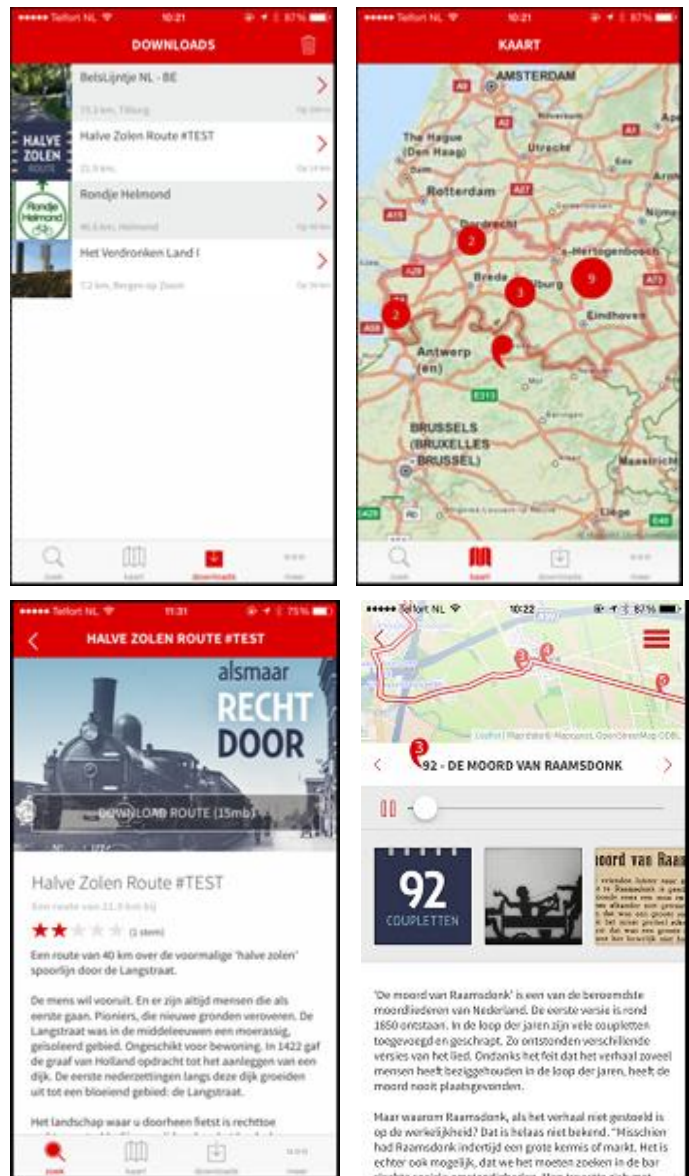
••••• Telfort NL 10:21 87%

DOWNLOADS

BelsLijntje NL - BE

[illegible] km, Tilburg

HALVE ZOLEN ROUTE

Halve Zolen Route #TEST

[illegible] km

Rondje Helmond

Rondje Helmond

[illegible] km, Helmond

Het Verdronken Land I

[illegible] km, Bergen op Zoom

Zoek Kaart Downloads Meer

••••• Telfort NL 10:21 87%

KAART

AMSTERDAM

The Hague (Den Haag)

Utrecht

Rotterdam

Dordrecht

2

Breda

3

Tilburg

9

's-Hertogenbosch

Eindhoven

2

Antwerp (en)

BRUSSELS (BRUXELLES - BRUSSEL)

Maastricht

Liège

Zoek Kaart Downloads Meer

••••• Telfort NL 11:31 75%

HALVE ZOLEN ROUTE #TEST

alsmaar RECHT DOOR

DOWNLOAD ROUTE (15mb)

Halve Zolen Route #TEST

Een route van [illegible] km bij

(1 stem)

Een route van 40 km over de voormalige 'halve zolen' spoorlijn door de Langstraat.

De mens wil vooruit. En er zijn altijd mensen die als eerste gaan. Pioniers, die nieuwe gronden veroveren. De Langstraat was in de middeleeuwen een moerassig, geïsoleerd gebied. Ongeschikt voor bewoning. In 1422 gaf de graaf van Holland opdracht tot het aanleggen van een dijk. De eerste nederzettingen langs deze dijk groeiden uit tot een bloeiend gebied: de Langstraat.

Het landschap waar u doorheen fietst is rechttoe

Zoek Kaart Downloads Meer

••••• Telfort NL 10:22 87%

Leaflet | Mapbox © Mapbox, OpenStreetMap ODBL

92 - DE MOORD VAN RAAMSDONK

92 COUPLETTEN

oord van Raa

'De moord van Raamsdonk' is een van de beroemdste moordliederen van Nederland. De eerste versie is rond 1850 ontstaan. In de loop der jaren zijn vele coupletten toegevoegd en geschrapt. Zo ontstonden verschillende versies van het lied. Ondanks het feit dat het verhaal zoveel mensen heeft beziggehouden in de loop der jaren, heeft de moord nooit plaatsgevonden.

Maar waarom Raamsdonk, als het verhaal niet gestoeld is op de werkelijkheid? Dat is helaas niet bekend. "Misschien had Raamsdonk indertijd een grote kermis of markt. Het is echter ook mogelijk, dat we het moeten zoeken in de bar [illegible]